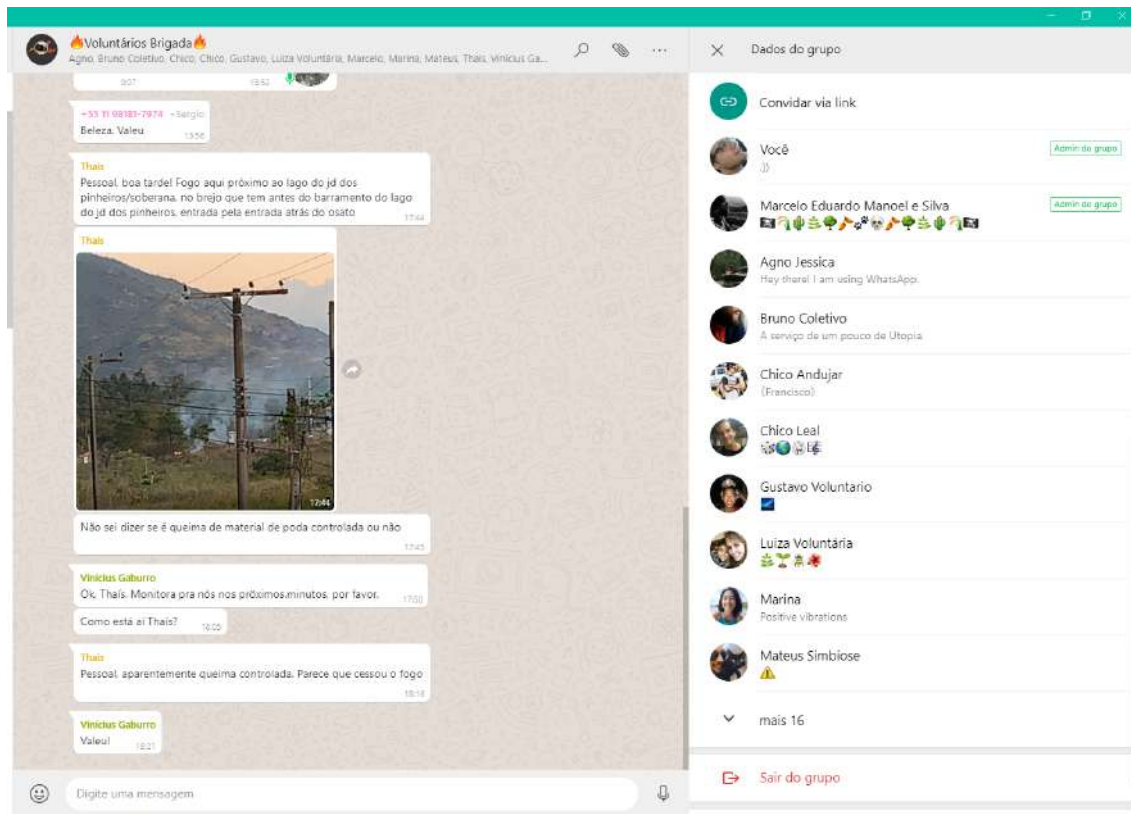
🔥Voluntários Brigada🔥
Agno, Bruno Coletivo, Chico, Chico, Gustavo, Luiza Voluntária, Marcelo, Marina, Mateus, Thaís, Vinicius Ga...

9:07 18:52

+55 11 98181-7974 ~Sérgio
Beleza. Valeu 13:56

Thaís
Pessoal, boa tarde! Fogo aqui próximo ao lago do jd dos pinheiros/soberana, no brejo que tem antes do barramento do lago do jd dos pinheiros, entrada pela entrada atrás do osato 17:44

Thaís
17:44

Não sei dizer se é queima de material de poda controlada ou não 17:45

Vinicius Gaburro
Ok, Thaís. Monitora pra nós nos próximos minutos, por favor. 17:50

Como está aí Thaís? 18:05

Thaís
Pessoal, aparentemente queima controlada. Parece que cessou o fogo 18:16

Vinicius Gaburro
Valeu! 18:21

Digite uma mensagem

Dados do grupo

Convidar via link

Você
Admin do grupo

Marcelo Eduardo Manoel e Silva
Admin do grupo

Agno Jessica
Hey there! I am using WhatsApp.

Bruno Coletivo
A serviço de um pouco de Utopia

Chico Andujar
(Francisco)

Chico Leal

Gustavo Voluntario

Luiza Voluntária

Marina
Positive vibrations

Mateus Simbiose

mais 16

Sair do grupo